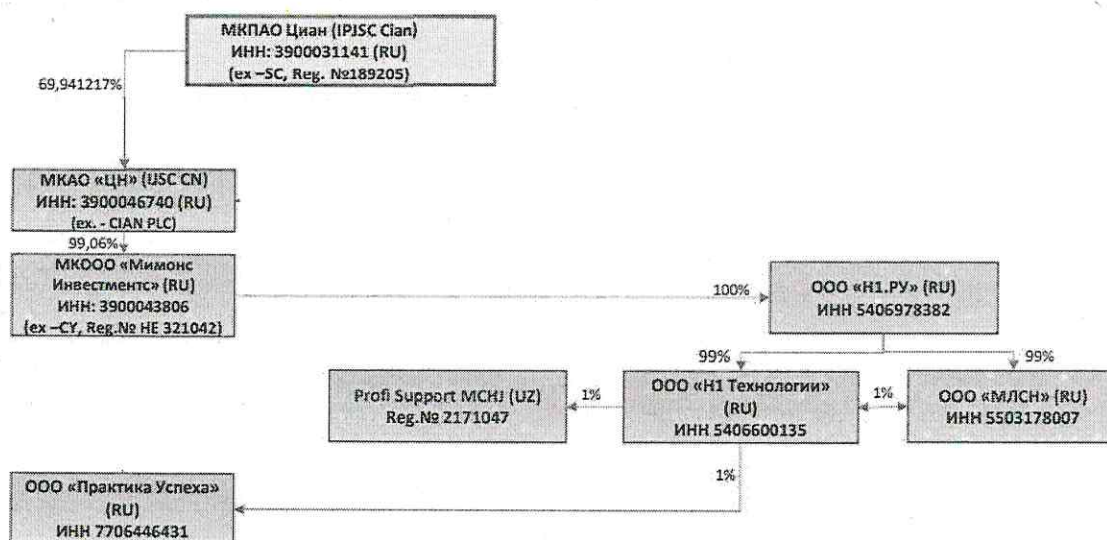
МКПАО Циан (IPJSC Cian)
ИНН: 3900031141 (RU)
(ex –SC, Reg. №189205)

69,941217%

МКАО «ЦН» (IJSC CN)
ИНН: 3900046740 (RU)
(ex. - CIAN PLC)

99,06%

МКООО «Мимонс Инвестментс» (RU)
ИНН: 3900043806
(ex –CY, Reg.№ HE 321042)

100%

ООО «Н1.РУ» (RU)
ИНН 5406978382

99%

99%

Profi Support MCHJ (UZ)
Reg.№ 2171047

1%

ООО «Н1 Технологии» (RU)
ИНН 5406600135

1%

ООО «МЛСН» (RU)
ИНН 5503178007

1%

ООО «Практика Успеха» (RU)
ИНН 7706446431